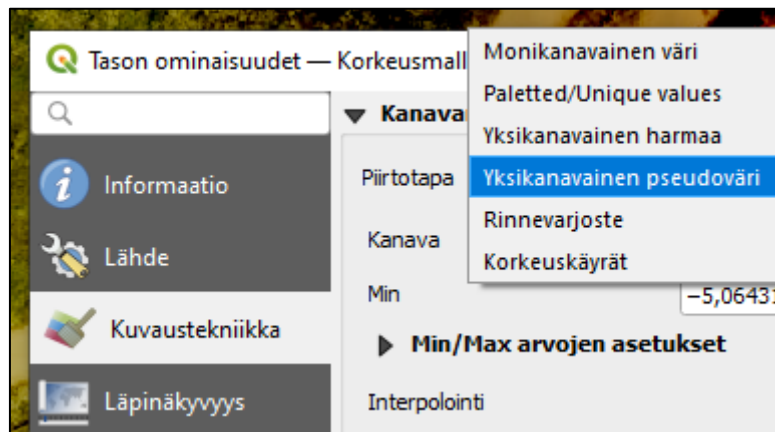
Tason ominaisuudet — Korkeusmall

Informaatio
Lähde
Kuvaustekniikka
Läpinäkyvyys

Kanava

Piirtotapa
Kanava
Min −5,06431

Min/Max arvojen asetukset

Interpolointi

Monikanavainen väri
Paletted/Unique values
Yksikanavainen harmaa
Yksikanavainen pseudoväri
Rinnevarjoste
Korkeuskäyrät